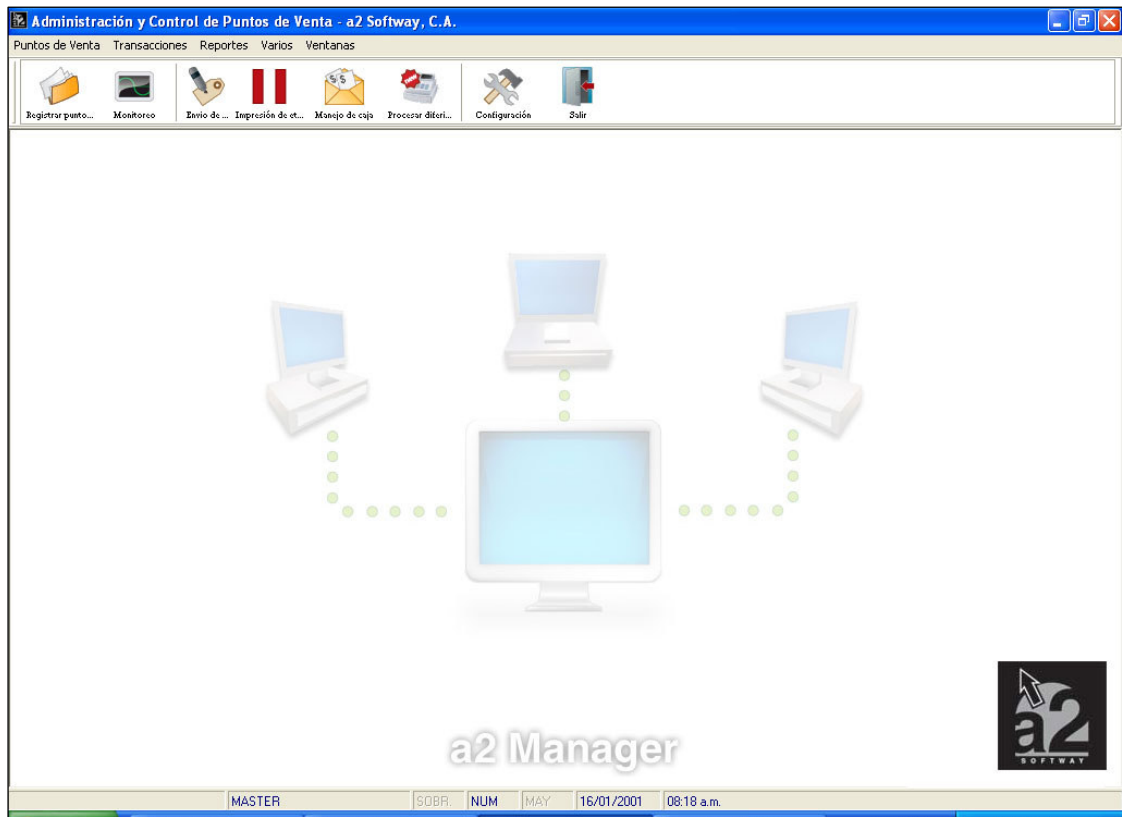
Administración y Control de Puntos de Venta - a2 Softway, C.A.

Puntos de Venta Transacciones Reportes Varios Ventanas

Registrar punto... Monitoreo Envio de ... Impresión de et... Manejo de caja Procesar diferi... Configuración Salir

a2 Manager

a2
SOFTWAY

MASTER SOBR. NUM MAY 16/01/2001 08:18 a.m.